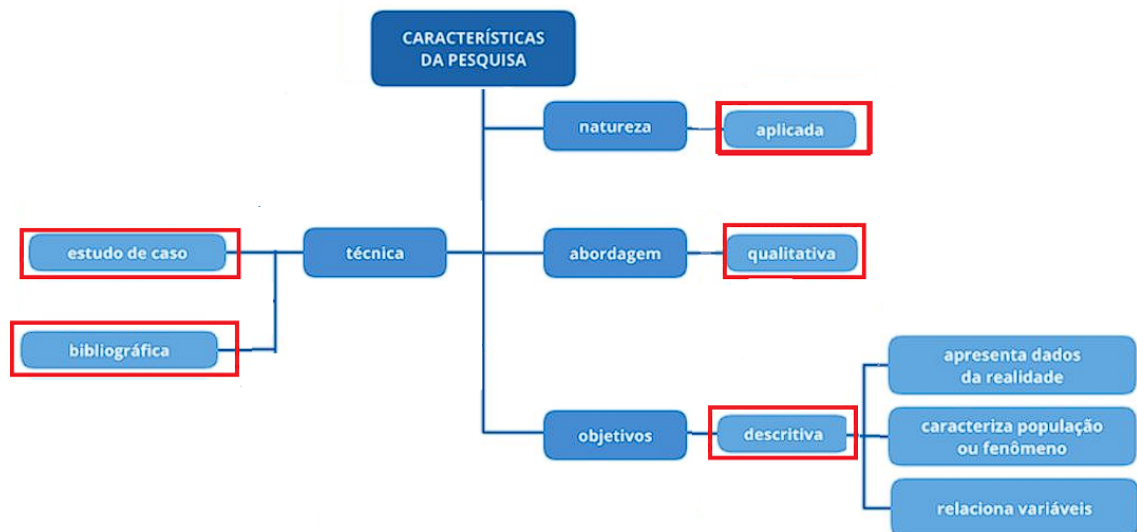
CARACTERÍSTICAS DA PESQUISA

natureza
aplicada

estudo de caso
técnica
abordagem
qualitativa

bibliográfica

apresenta dados da realidade

objetivos
descritiva
caracteriza população ou fenômeno

relaciona variáveis